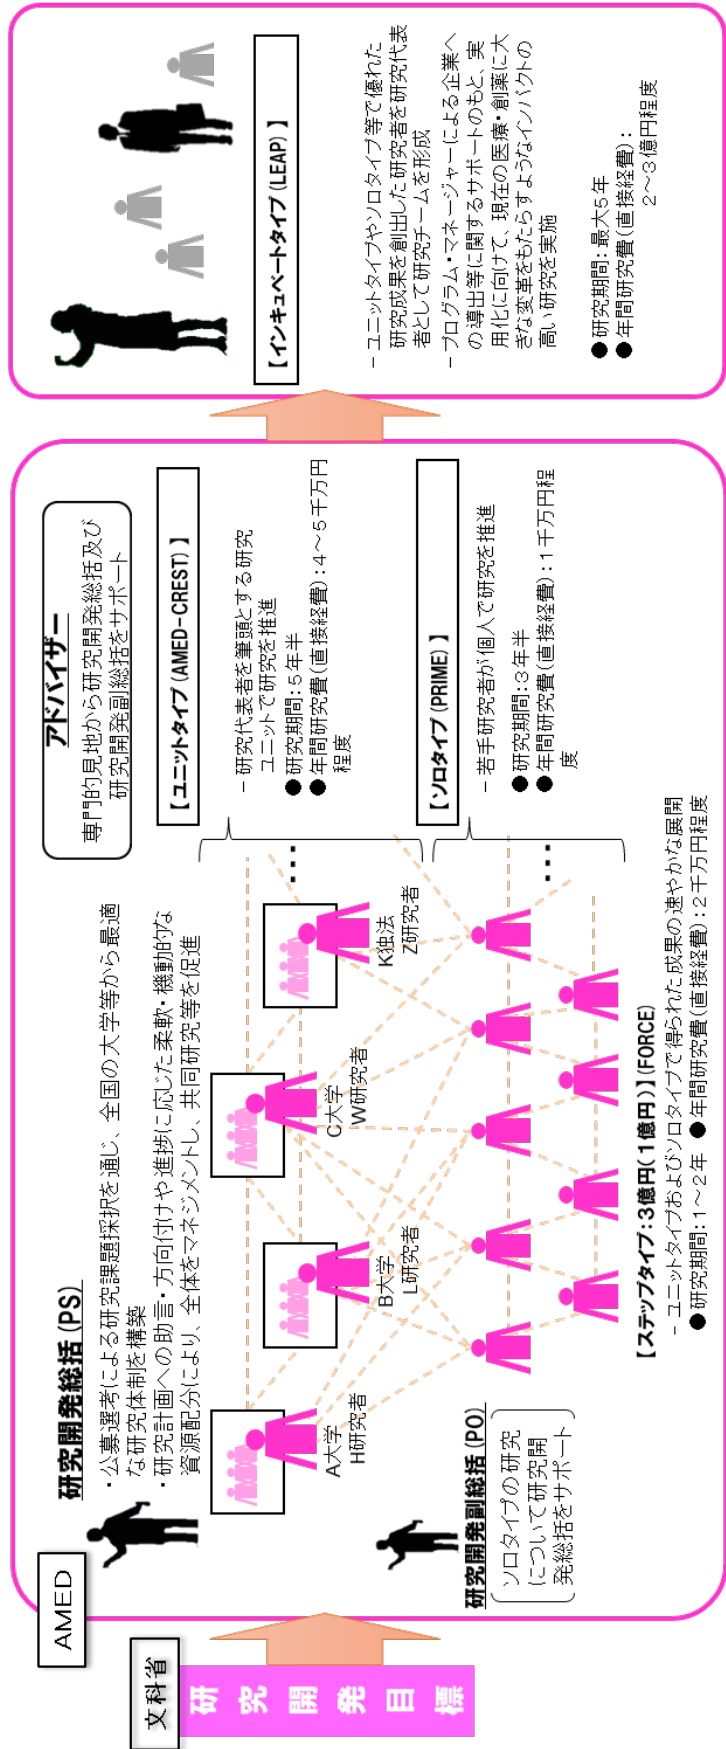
文科省

研究開発目標

AMED

研究開発総括（PS）

・公募選考による研究課題採択を通じ、全国の大学等から最適な研究体制を構築

・研究計画への助言・方向付けや進捗に応じた柔軟・機動的な資源配分により、全体をマネジメントし、共同研究等を促進

研究開発副総括（PO）

ソロタイプの研究について研究開発総括をサポート

A大学 H研究者

B大学 L研究者

C大学 W研究者

K独法 Z研究者

…

…

【ステップタイプ：3億円（1億円）】（FORCE）

－ユニットタイプおよびソロタイプで得られた成果の速やかな展開

●研究期間：1～2年 ●年間研究費（直接経費）：2千万円程度

アドバイザー

専門的見地から研究開発総括及び研究開発副総括をサポート

【ユニットタイプ（AMED-CREST）】

－研究代表者を筆頭とする研究ユニットで研究を推進

●研究期間：5年半

●年間研究費（直接経費）：4～5千万円程度

【ソロタイプ（PRIME）】

－若手研究者が個人で研究を推進

●研究期間：3年半

●年間研究費（直接経費）：1千万円程度

【インキュベートタイプ（LEAP）】

－ユニットタイプやソロタイプ等で優れた研究成果を創出した研究者を研究代表者として研究チームを形成

－プログラム・マネージャーによる企業への導出等に関するサポートのもと、実用化に向けて、現在の医療・創薬に大きな変革をもたらすようなインパクトの高い研究を実施

●研究期間：最大5年

●年間研究費（直接経費）：2～3億円程度